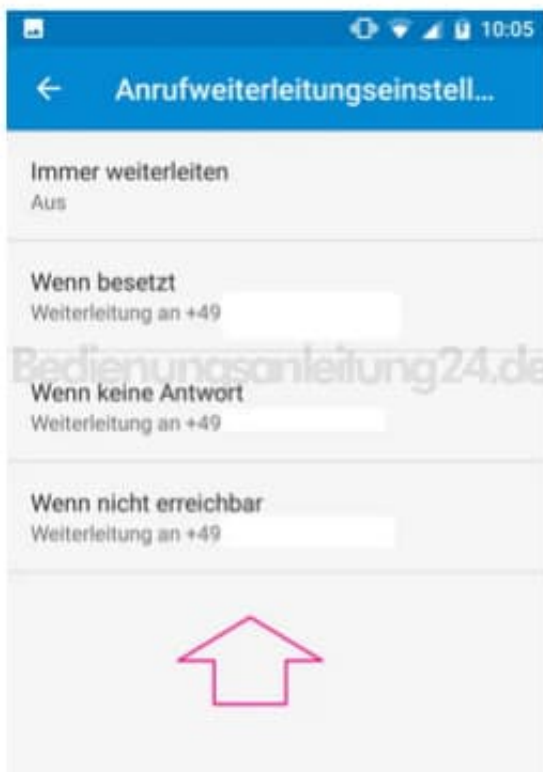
10:05

Anrufweiterleitungseinstell...

Immer weiterleiten
Aus

Wenn besetzt
Weiterleitung an +49

Bedienungsanleitung24.de

Wenn keine Antwort
Weiterleitung an +49

Wenn nicht erreichbar
Weiterleitung an +49